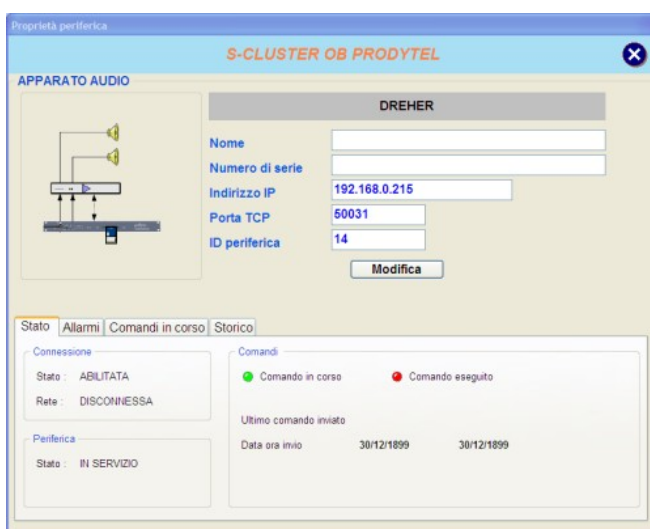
Proprietà periferica

S-CLUSTER OB PRODYTEL

APPARATO AUDIO

DREHER

Nome

Numero di serie

Indirizzo IP 192.168.0.215

Porta TCP 50031

ID periferica 14

Modifica

Stato | Allarmi | Comandi in corso | Storico

Connessione

Stato : ABILITATA

Rete : DISCONNESSA

Periferica

Stato : IN SERVIZIO

Comandi

Comando in corso

Comando eseguito

Ultimo comando inviato

Data ora invio 30/12/1899 30/12/1899